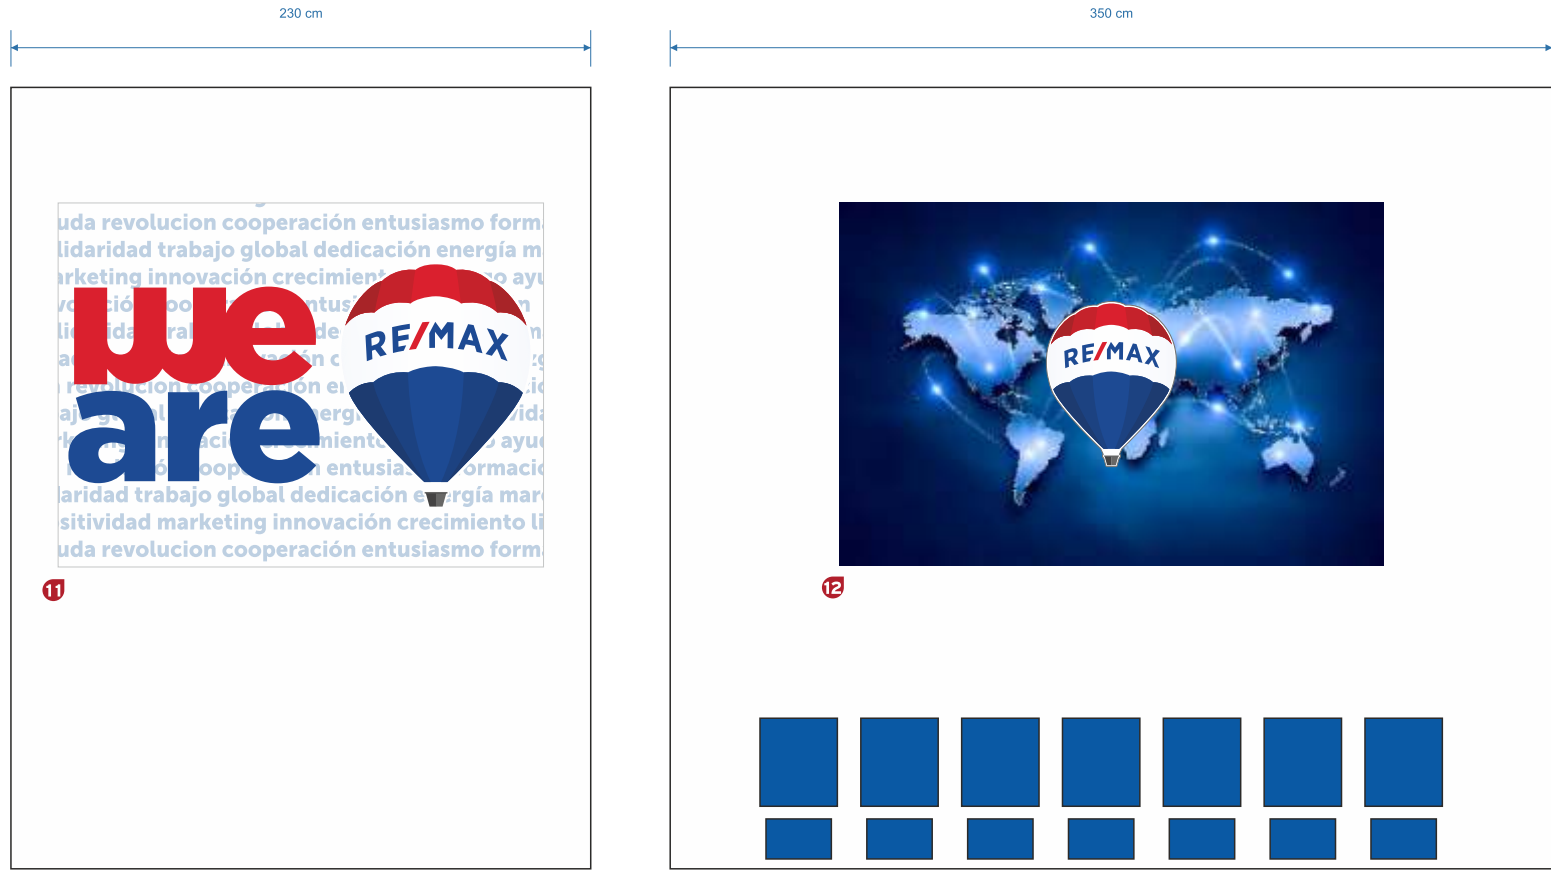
230 cm

350 cm

uda revolucion cooperación entusiasmo form
lidaridad trabajo global dedicación energía m
rketing innovación crecimient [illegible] ayu

we are

RE/MAX

laridad trabajo global dedicación energía mar
sitividad marketing innovación crecimiento li
uda revolucion cooperación entusiasmo form

11

RE/MAX

12